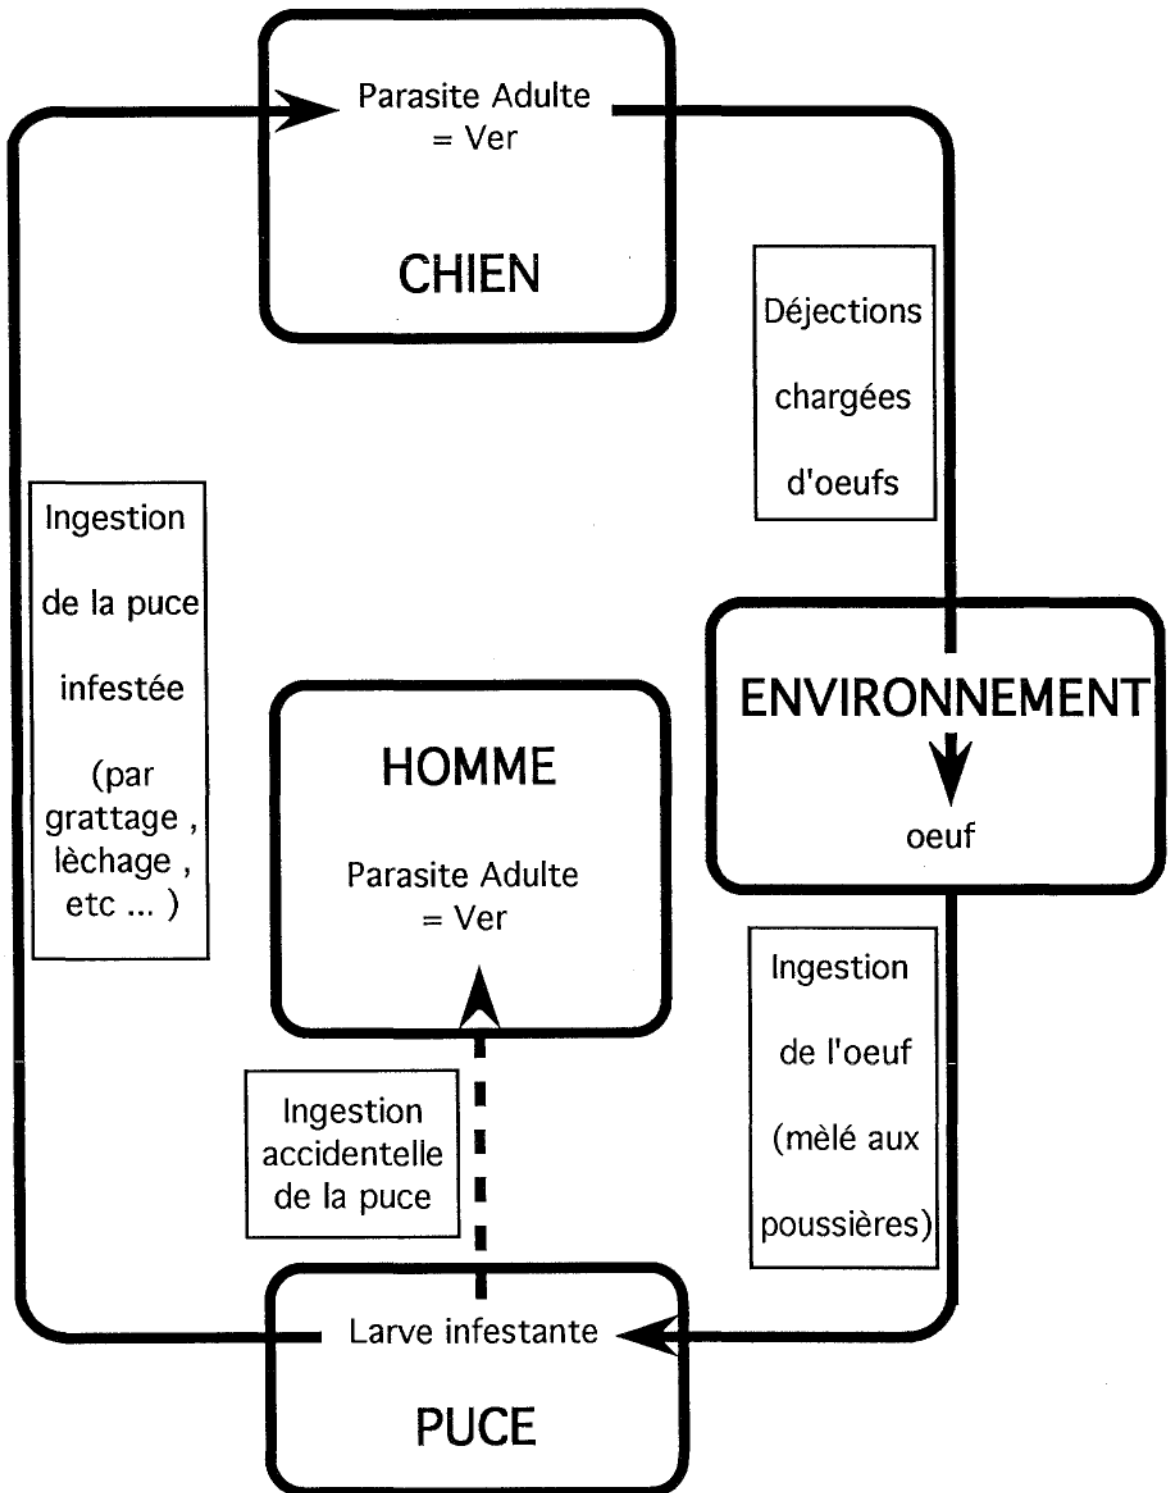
Parasite Adulte
= Ver

CHIEN

Déjections chargées d'oeufs

Ingestion de la puce infestée (par grattage , lèchage , etc ... )

ENVIRONNEMENT

oeuf

HOMME

Parasite Adulte
= Ver

Ingestion de l'oeuf (mèlé aux poussières)

Ingestion accidentelle de la puce

Larve infestante

PUCE